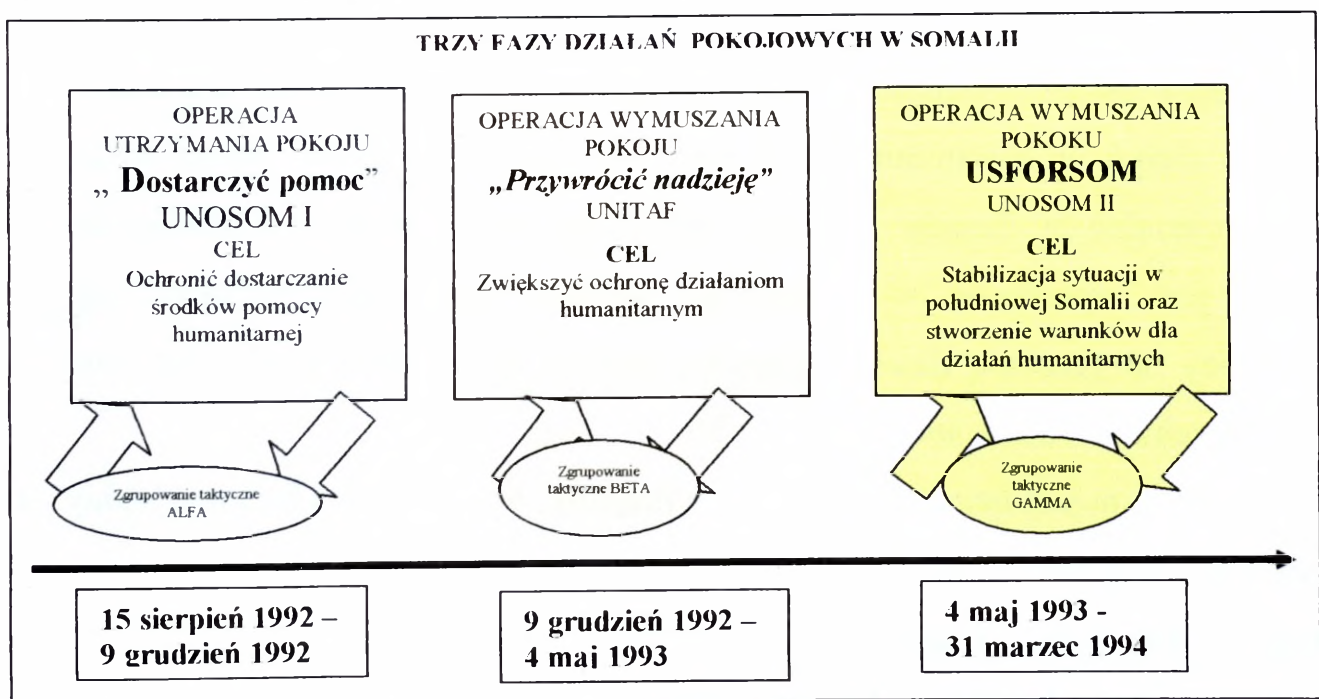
TRZY FAZY DZIAŁAŃ POKOJOWYCH W SOMALII

OPERACJA UTRZYMANIA POKOJU
„ Dostarczyć pomoc"
UNOSOM I
CEL
Ochronić dostarczanie środków pomocy humanitarnej

OPERACJA WYMUSZANIA POKOJU
„Przywrócić nadzieję"
UNITAF
CEL
Zwiększyć ochronę działaniom humanitarnym

OPERACJA WYMUSZANIA POKOKU
USFORSOM
UNOSOM II
CEL
Stabilizacja sytuacji w południowej Somalii oraz stworzenie warunków dla działań humanitarnych

Zgrupowanie taktyczne ALFA

Zgrupowanie taktyczne BETA

Zgrupowanie taktyczne GAMMA

15 sierpień 1992 – 9 grudzień 1992

9 grudzień 1992 – 4 maj 1993

4 maj 1993 - 31 marzec 1994